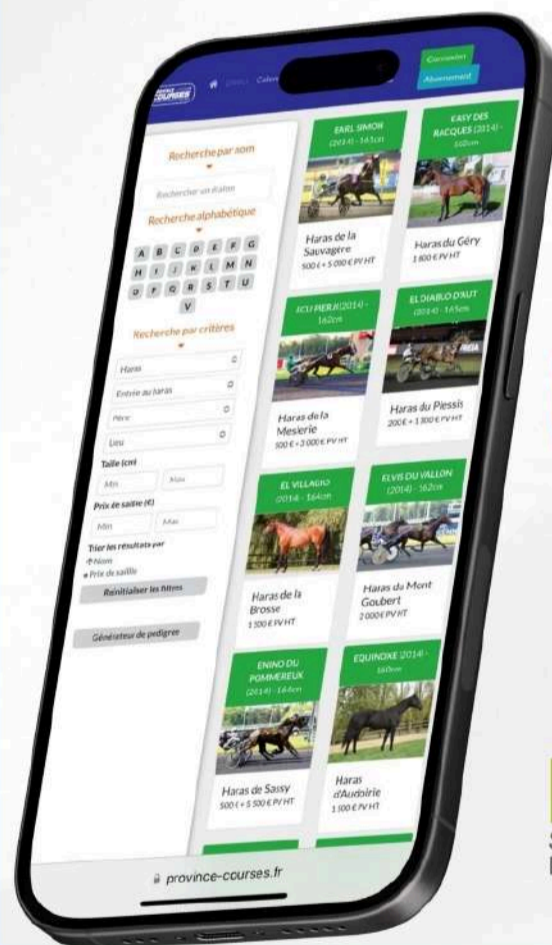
COURSES

Accueil Calen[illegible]

Connexion

Abonnement

Recherche par nom

Rechercher un étalon

Recherche alphabétique

A B C D E F G
H I J K L M N
O P Q R S T U
V

Recherche par critères

Haras

Entrée au haras

Père

Lieu

Taille (cm)

Min Max

Prix de saillie (€)

Min Max

Trier les résultats par

Nom

Prix de saillie

Réinitialiser les filtres

Générateur de pedigree

EARL SIMON (2014) - 161cm

Haras de la Sauvagère

500 € + 5 000 € PV HT

EASY DES RACQUES (2014) - 160cm

Haras du Géry

1 800 € PV HT

ECU PIERJI (2014) - 162cm

Haras de la Meslerie

500 € + 3 000 € PV HT

EL DIABLO D'AUT (2014) - 165cm

Haras du Plessis

200 € + 1 300 € PV HT

EL VILLAGIO (2014) - 164cm

Haras de la Brosse

1 500 € PV HT

ELVIS DU VALLON (2014) - 162cm

Haras du Mont Goubert

2 000 € PV HT

ENINO DU POMMEREUX (2014) - 164cm

Haras de Sassy

500 € + 5 500 € PV HT

EQUINOXE (2014) - 160cm

Haras d'Aubirie

1 500 € PV HT

province-courses.fr